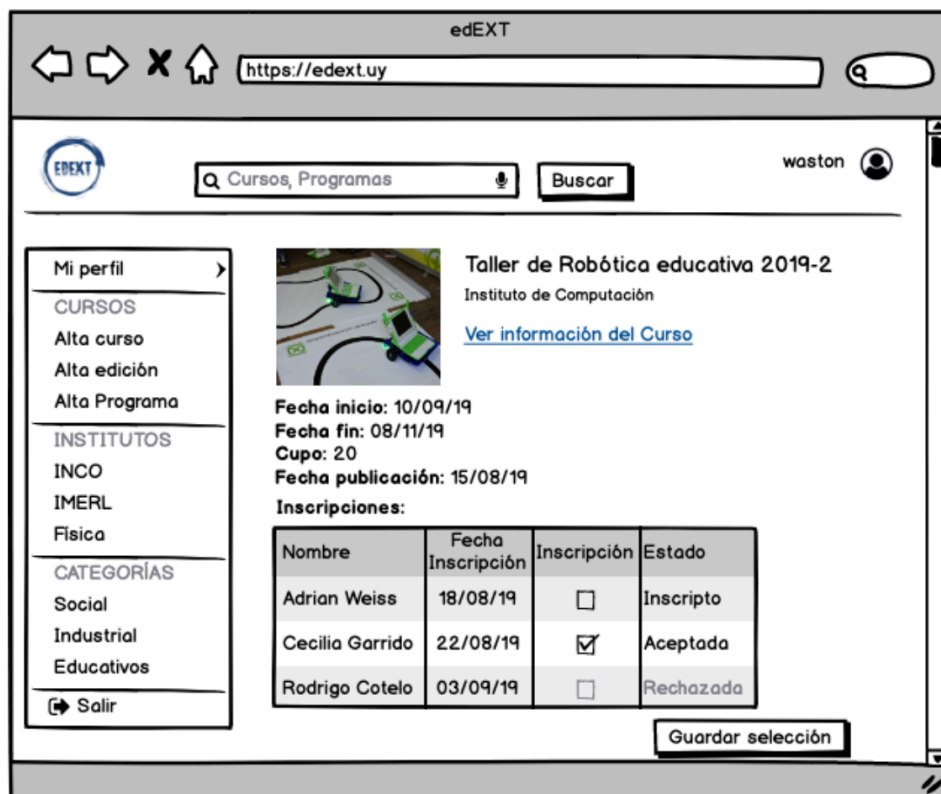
edEXT

https://edext.uy

EDEXT

Cursos, Programas

Buscar

waston

Mi perfil

CURSOS

Alta curso

Alta edición

Alta Programa

INSTITUTOS

INCO

IMERL

Física

CATEGORÍAS

Social

Industrial

Educativos

Salir

Taller de Robótica educativa 2019-2

Instituto de Computación

Ver información del Curso

**Fecha inicio:** 10/09/19
**Fecha fin:** 08/11/19
**Cupo:** 20
**Fecha publicación:** 15/08/19

**Inscripciones:**

| Nombre | Fecha Inscripción | Inscripción | Estado |
|---|---|---|---|
| Adrian Weiss | 18/08/19 | ☐ | Inscripto |
| Cecilia Garrido | 22/08/19 | ☑ | Aceptada |
| Rodrigo Cotelo | 03/09/19 | ☐ | Rechazada |

Guardar selección